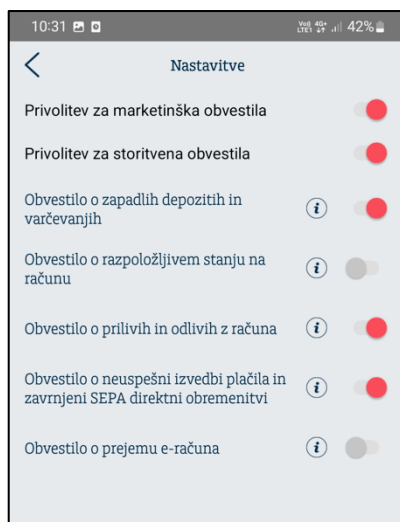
10:31 42%

Nastavitve

Privolitev za marketinška obvestila

Privolitev za storitvena obvestila

Obvestilo o zapadlih depozitih in varčevanjih

Obvestilo o razpoložljivem stanju na računu

Obvestilo o prilivih in odlivih z računa

Obvestilo o neuspešni izvedbi plačila in zavrnjeni SEPA direktni obremenitvi

Obvestilo o prejemu e-računa